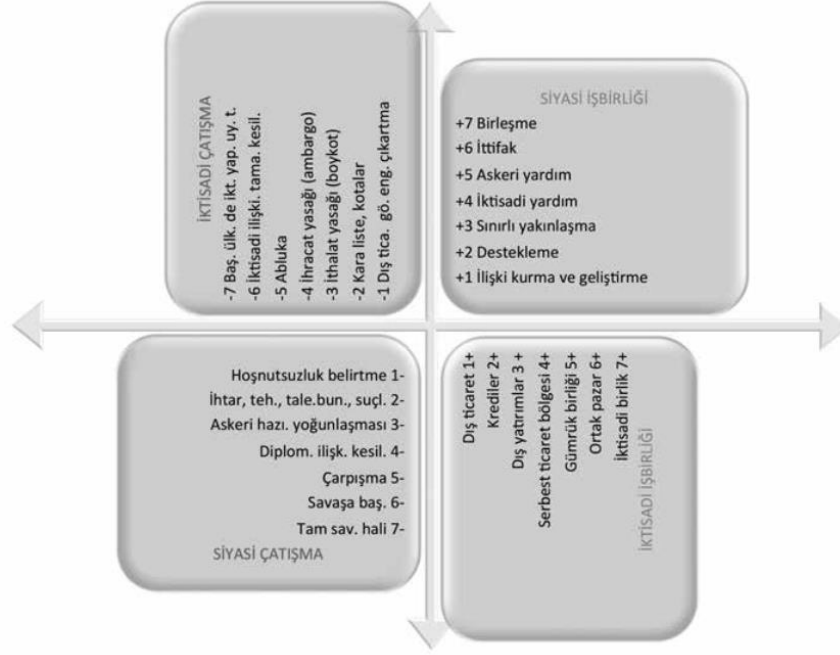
İKTİSADİ ÇATIŞMA
-7 Baş. ülk. de ikt. yap. uy. t.
-6 İktisadi ilişki. tama. kesil.
-5 Abluka
-4 İhracat yasağı (ambargo)
-3 İthalat yasağı (boykot)
-2 Kara liste, kotalar
-1 Dış tica. gö. eng. çıkartma

SİYASİ İŞBİRLİĞİ
+7 Birleşme
+6 İttifak
+5 Askeri yardım
+4 İktisadi yardım
+3 Sınırlı yakınlaşma
+2 Destekleme
+1 İlişki kurma ve geliştirme

Hoşnutsuzluk belirtme 1-
İhtar, teh., tale.bun., suçl. 2-
Askeri hazı. yoğunlaşması 3-
Diplom. ilişk. kesil. 4-
Çarpışma 5-
Savaşa baş. 6-
Tam sav. hali 7-
SİYASİ ÇATIŞMA

Dış ticaret 1+
Krediler 2+
Dış yatırımlar 3 +
Serbest ticaret bölgesi 4+
Gümrük birliği 5+
Ortak pazar 6+
İktisadi birlik 7+
İKTİSADİ İŞBİRLİĞİ